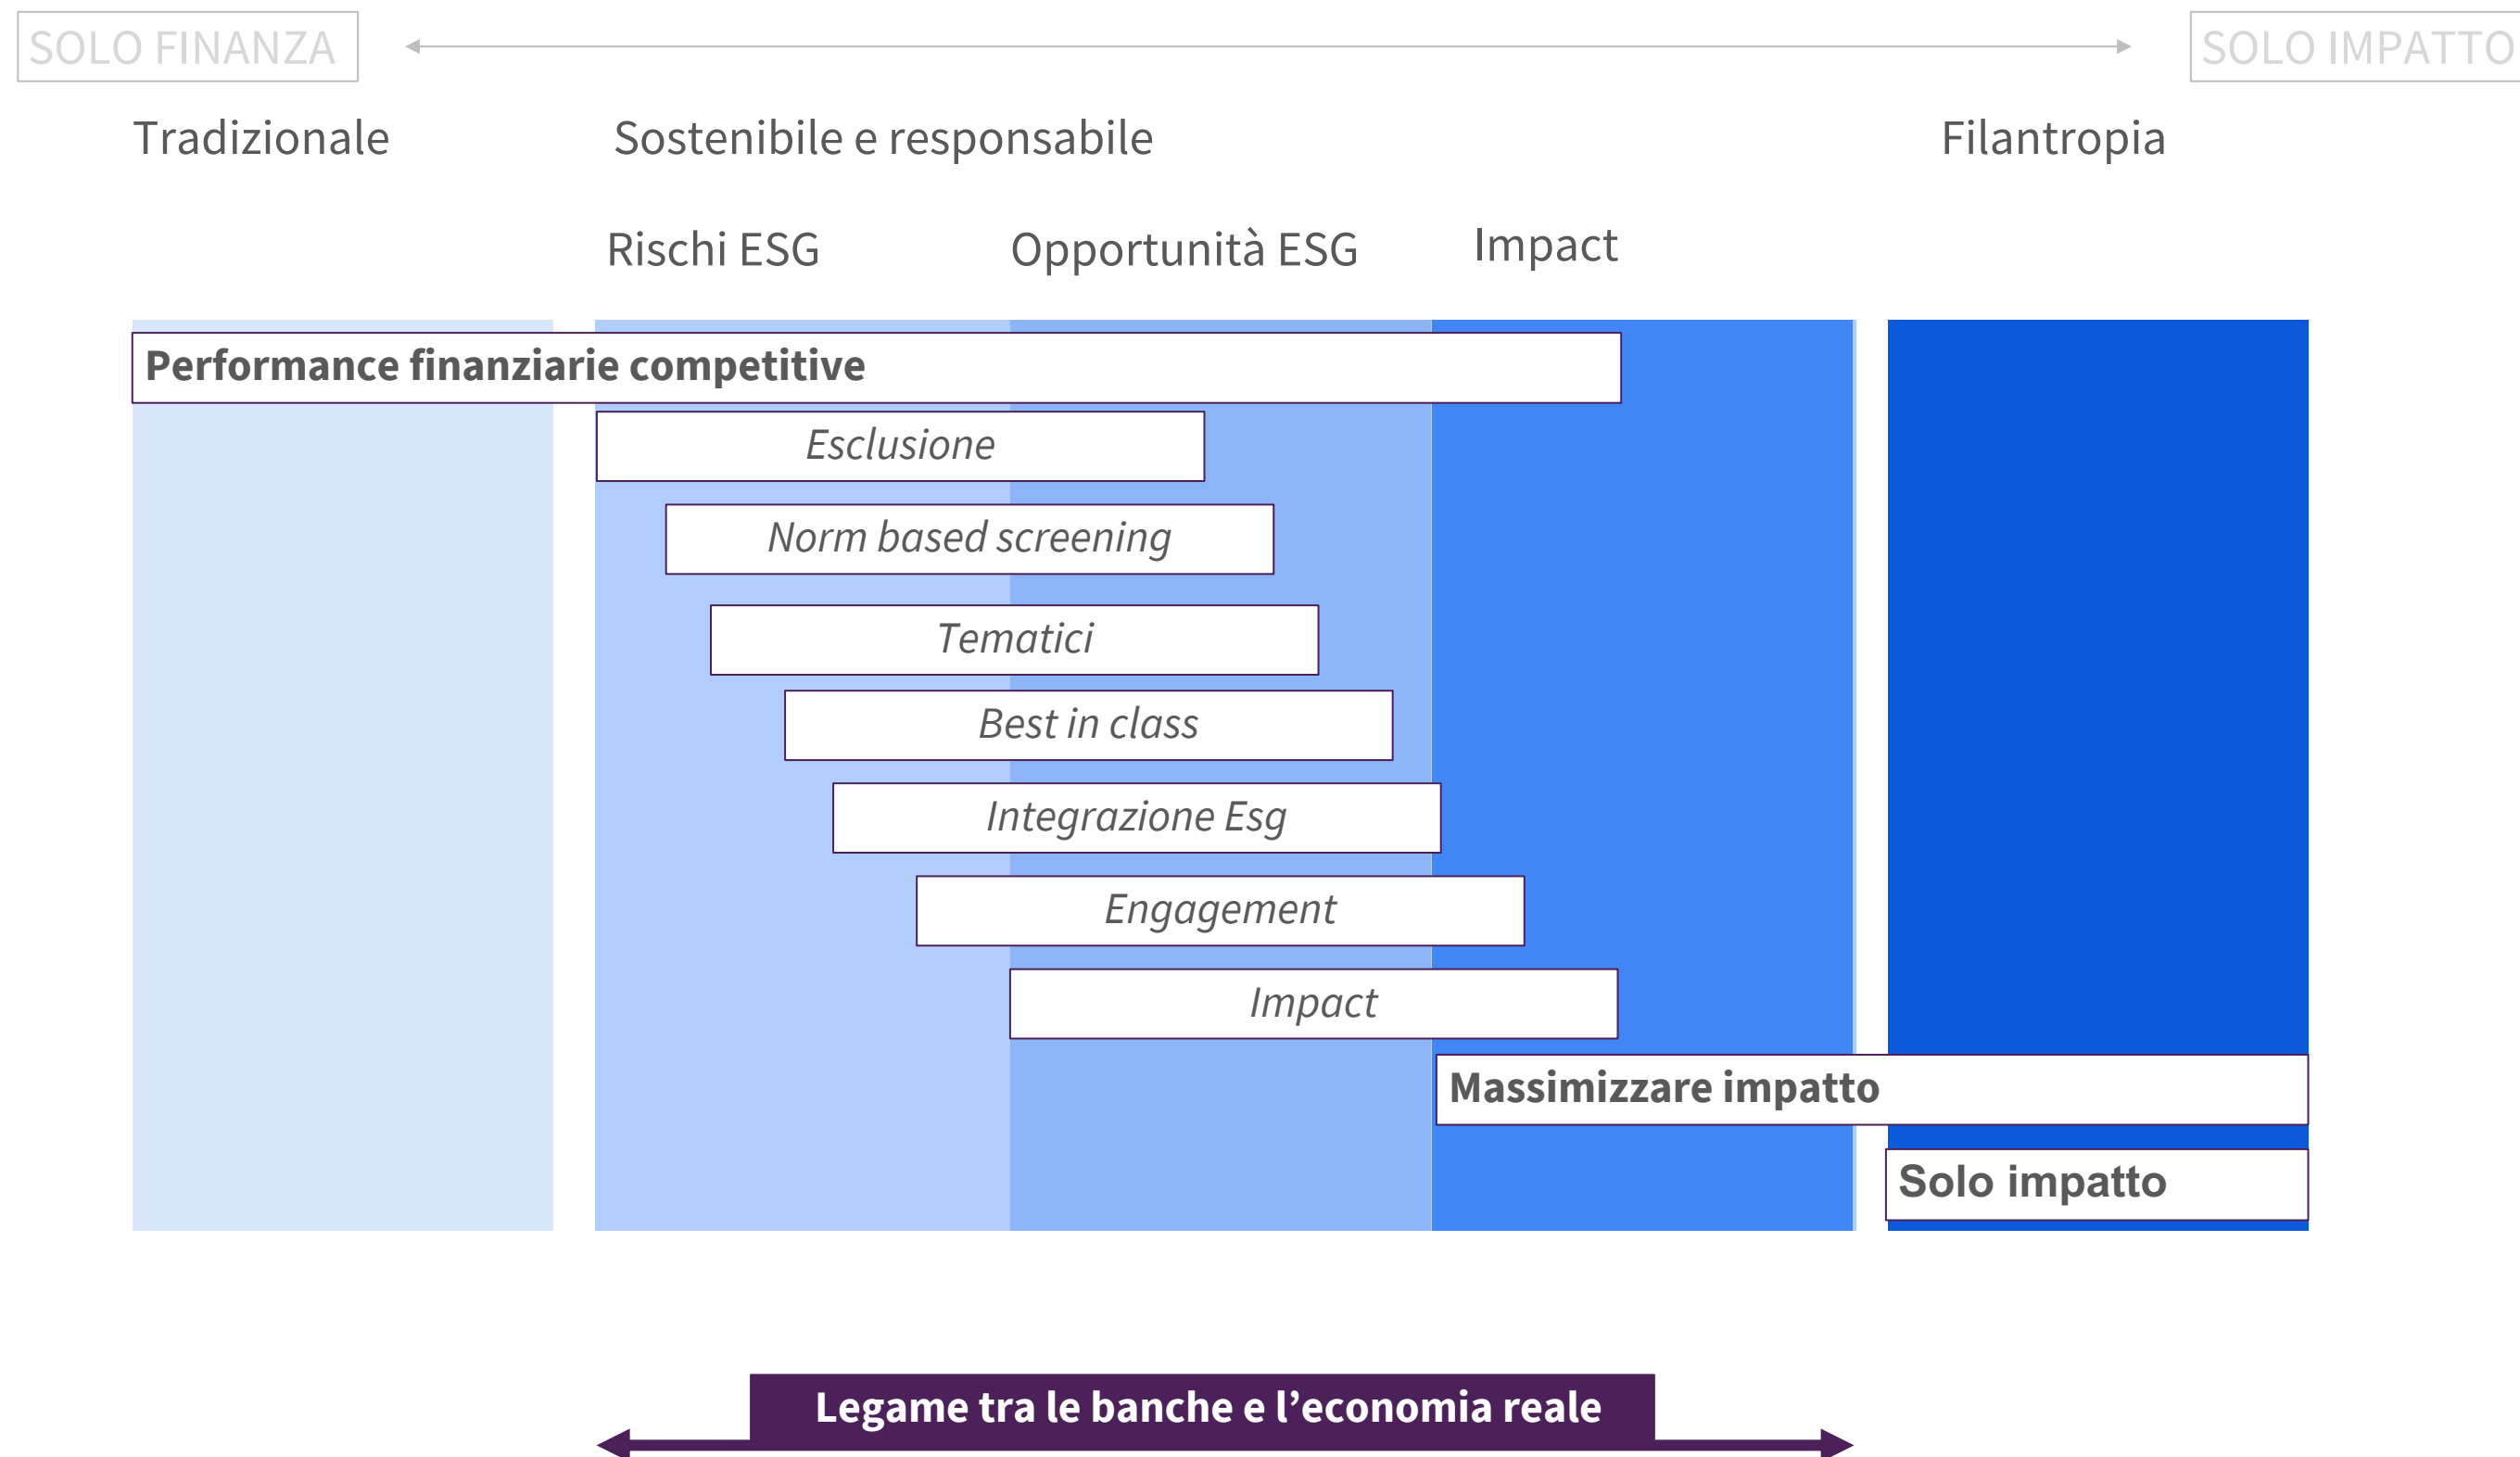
SOLO FINANZA

SOLO IMPATTO

Tradizionale

Sostenibile e responsabile

Filantropia

Rischi ESG

Opportunità ESG

Impact

Performance finanziarie competitive

Esclusione

Norm based screening

Tematici

Best in class

Integrazione Esg

Engagement

Impact

Massimizzare impatto

Solo impatto

Legame tra le banche e l'economia reale